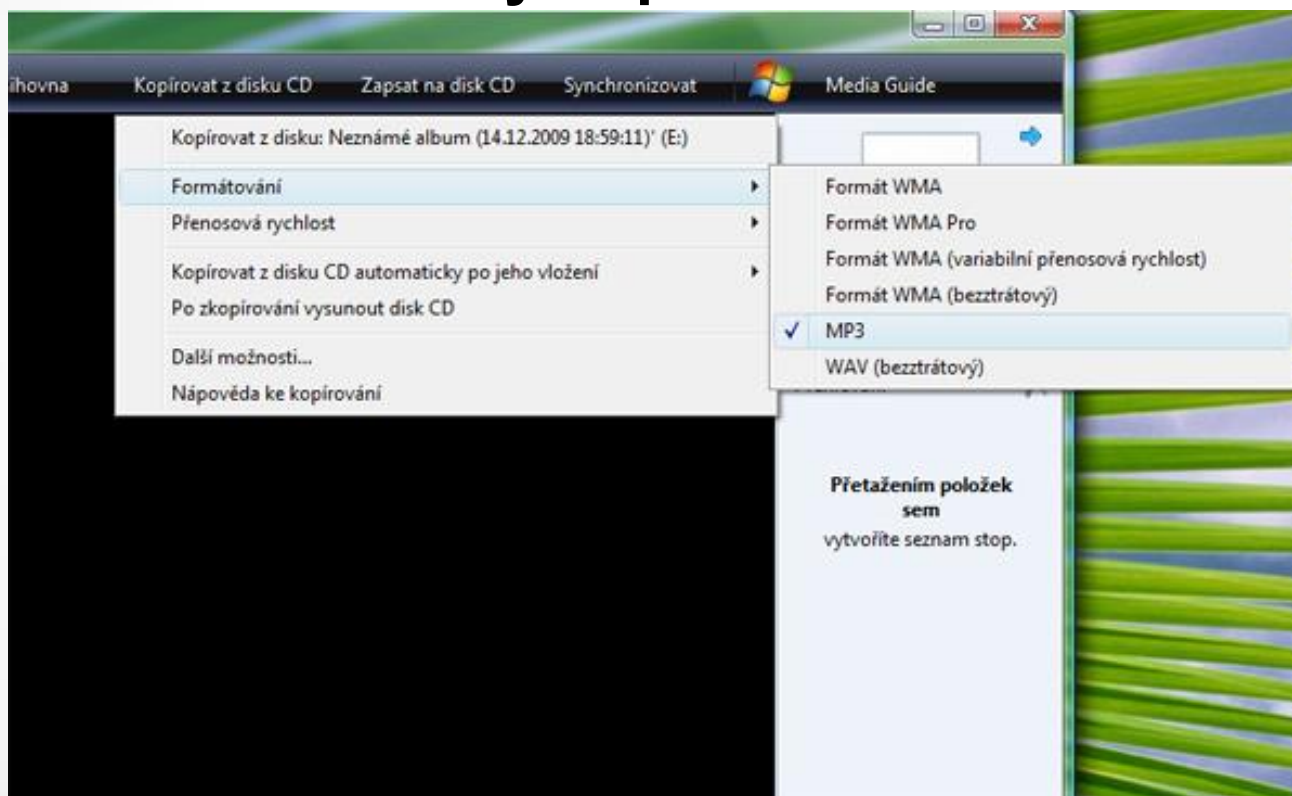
íhovna Kopírovat z disku CD Zapsat na disk CD Synchronizovat Media Guide

Kopírovat z disku: Neznámé album (14.12.2009 18:59:11)' (E:)

Formátování

Přenosová rychlost

Kopírovat z disku CD automaticky po jeho vložení

Po zkopírování vysunout disk CD

Další možnosti...

Nápověda ke kopírování

Formát WMA

Formát WMA Pro

Formát WMA (variabilní přenosová rychlost)

Formát WMA (bezztrátový)

✓ MP3

WAV (bezztrátový)

Přetažením položek sem

vytvoříte seznam stop.